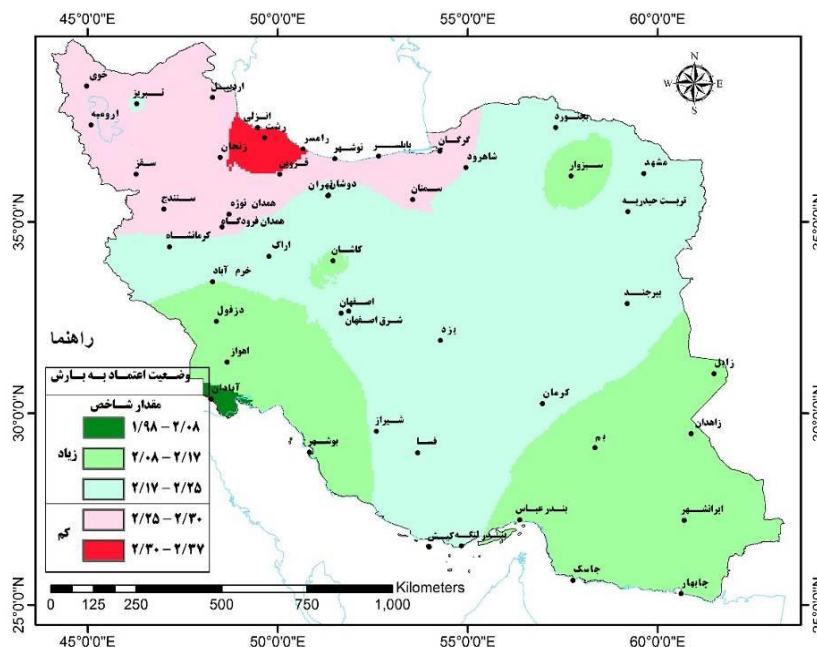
45°0'0"E
50°0'0"E
55°0'0"E
60°0'0"E

N
W
E
S

خوی
تبریز
ارومیه
اردبیل
انزلی
رشت
زنجان
رامسر
نوشهر
بابلسر
گرگان
بجنورد
قزوین
شاهرود
سبزوار
مشهد
سقز
سنندج
همدان نوژه
همدان فرودگاه
دوشانتپه تهران
سمنان
تربت حیدریه
کرمانشاه
اراک
کاشان
خرم آباد
اصفهان
شرق اصفهان
بیرجند
دزفول
یزد
اهواز
زابل
آبادان
کرمان
شیراز
زاهدان
بوشهر
فسا
بم
بندرعباس
ایرانشهر
بندر لنگه
کیش
جاسک
چابهار

35°0'0"N
30°0'0"N
25°0'0"N

راهنما
وضعیت اعتماد به بارش
مقدار شاخص
۱/۹۸ - ۲/۰۸
۲/۰۸ - ۲/۱۷
۲/۱۷ - ۲/۲۵
زیاد
۲/۲۵ - ۲/۳۰
۲/۳۰ - ۲/۳۷
کم

Kilometers
0 125 250 500 750 1,000